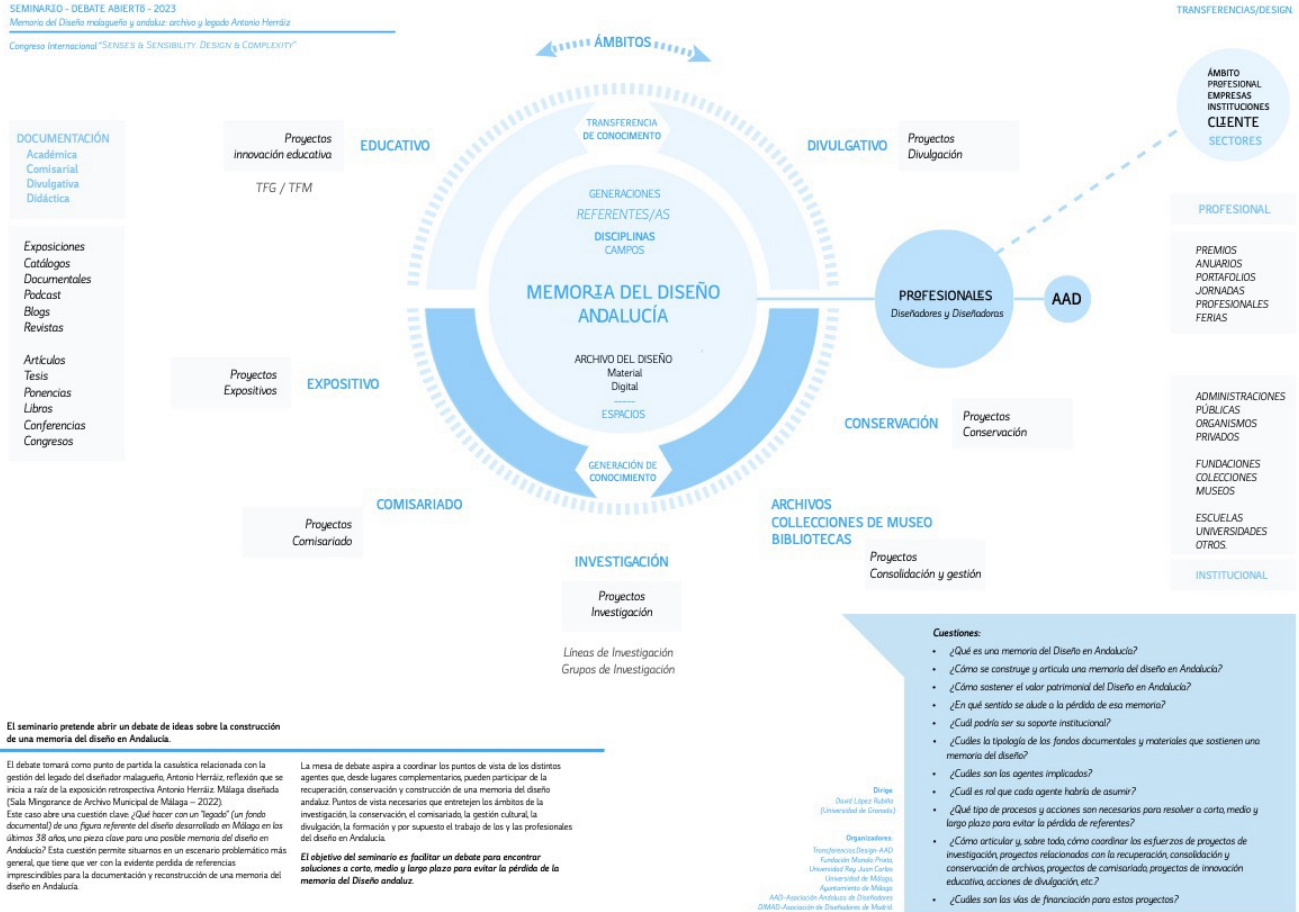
SEMINARIO - DEBATE ABIERTO - 2023
Memoria del Diseño malagueño y andaluz: archivo y legado Antonio Herráiz

Congreso Internacional "SENSES & SENSIBILITY. DESIGN & COMPLEXITY"

TRANSFERENCIAS/DESIGN

ÁMBITOS

DOCUMENTACIÓN
Académica
Comisarial
Divulgativa
Didáctica

Exposiciones
Catálogos
Documentales
Podcast
Blogs
Revistas

Artículos
Tesis
Ponencias
Libros
Conferencias
Congresos

Proyectos
innovación educativa

EDUCATIVO

TFG / TFM

TRANSFERENCIA
DE CONOCIMIENTO

DIVULGATIVO

Proyectos
Divulgación

ÁMBITO
PROFESIONAL
EMPRESAS
INSTITUCIONES
CLIENTE
SECTORES

PROFESIONAL

PREMIOS
ANUARIOS
PORTAFOLIOS
JORNADAS
PROFESIONALES
FERIAS

GENERACIONES
REFERENTES/AS
DISCIPLINAS
CAMPOS

MEMORIA DEL DISEÑO
ANDALUCÍA

ARCHIVO DEL DISEÑO
Material
Digital
-----
ESPACIOS

PROFESIONALES
Diseñadores y Diseñadoras

AAD

Proyectos
Expositivos

EXPOSITIVO

CONSERVACIÓN

Proyectos
Conservación

ADMINISTRACIONES
PÚBLICAS
ORGANISMOS
PRIVADOS

FUNDACIONES
COLECCIONES
MUSEOS

ESCUELAS
UNIVERSIDADES
OTROS.

INSTITUCIONAL

GENERACIÓN DE
CONOCIMIENTO

COMISARIADO

Proyectos
Comisariado

ARCHIVOS
COLLECCIONES DE MUSEO
BIBLIOTECAS

Proyectos
Consolidación y gestión

INVESTIGACIÓN

Proyectos
Investigación

Líneas de Investigación
Grupos de Investigación

Cuestiones:
• ¿Qué es una memoria del Diseño en Andalucía?
• ¿Cómo se construye y articula una memoria del diseño en Andalucía?
• ¿Cómo sostener el valor patrimonial del Diseño en Andalucía?
• ¿En qué sentido se alude a la pérdida de esa memoria?
• ¿Cuál podría ser su soporte institucional?
• ¿Cuáles la tipología de los fondos documentales y materiales que sostienen una memoria del diseño?
• ¿Cuáles son los agentes implicados?
• ¿Cuál es rol que cada agente habría de asumir?
• ¿Qué tipo de procesos y acciones son necesarios para resolver a corto, medio y largo plazo para evitar la pérdida de referentes?
• ¿Cómo articular y, sobre todo, cómo coordinar los esfuerzos de proyectos de investigación, proyectos relacionados con la recuperación, consolidación y conservación de archivos, proyectos de comisariado, proyectos de innovación educativa, acciones de divulgación, etc.?
• ¿Cuáles son las vías de financiación para estos proyectos?

El seminario pretende abrir un debate de ideas sobre la construcción de una memoria del diseño en Andalucía.

El debate tomará como punto de partida la casuística relacionada con la gestión del legado del diseñador malagueño, Antonio Herráiz, reflexión que se inicia a raíz de la exposición retrospectiva Antonio Herráiz. Málaga diseñada (Sala Mingorance de Archivo Municipal de Málaga – 2022).
Este caso abre una cuestión clave: ¿Qué hacer con un "legado" (un fondo documental) de una figura referente del diseño desarrollado en Málaga en los últimos 38 años, una pieza clave para uno posible memoria del diseño en Andalucía? Esta cuestión permite situarnos en un escenario problemático más general, que tiene que ver con la evidente perdida de referencias imprescindibles para la documentación y reconstrucción de una memoria del diseño en Andalucía.

La mesa de debate aspira a coordinar los puntos de vista de los distintos agentes que, desde lugares complementarios, pueden participar de la recuperación, conservación y construcción de una memoria del diseño andaluz. Puntos de vista necesarios que entretejen los ámbitos de la investigación, la conservación, el comisariado, la gestión cultural, la divulgación, la formación y por supuesto el trabajo de los y las profesionales del diseño en Andalucía.

El objetivo del seminario es facilitar un debate para encontrar soluciones a corto, medio y largo plazo para evitar la pérdida de la memoria del Diseño andaluz.

Dirige
David López Rubiño
(Universidad de Granada)

Organizadores:
Transferencias.Design-AAD
Fundación Manolo Prieto,
Universidad Rey Juan Carlos
Universidad de Málaga,
Ayuntamiento de Málaga
AAD-Asociación Andaluza de Diseñadores
DIMAD-Asociación de Diseñadores de Madrid.